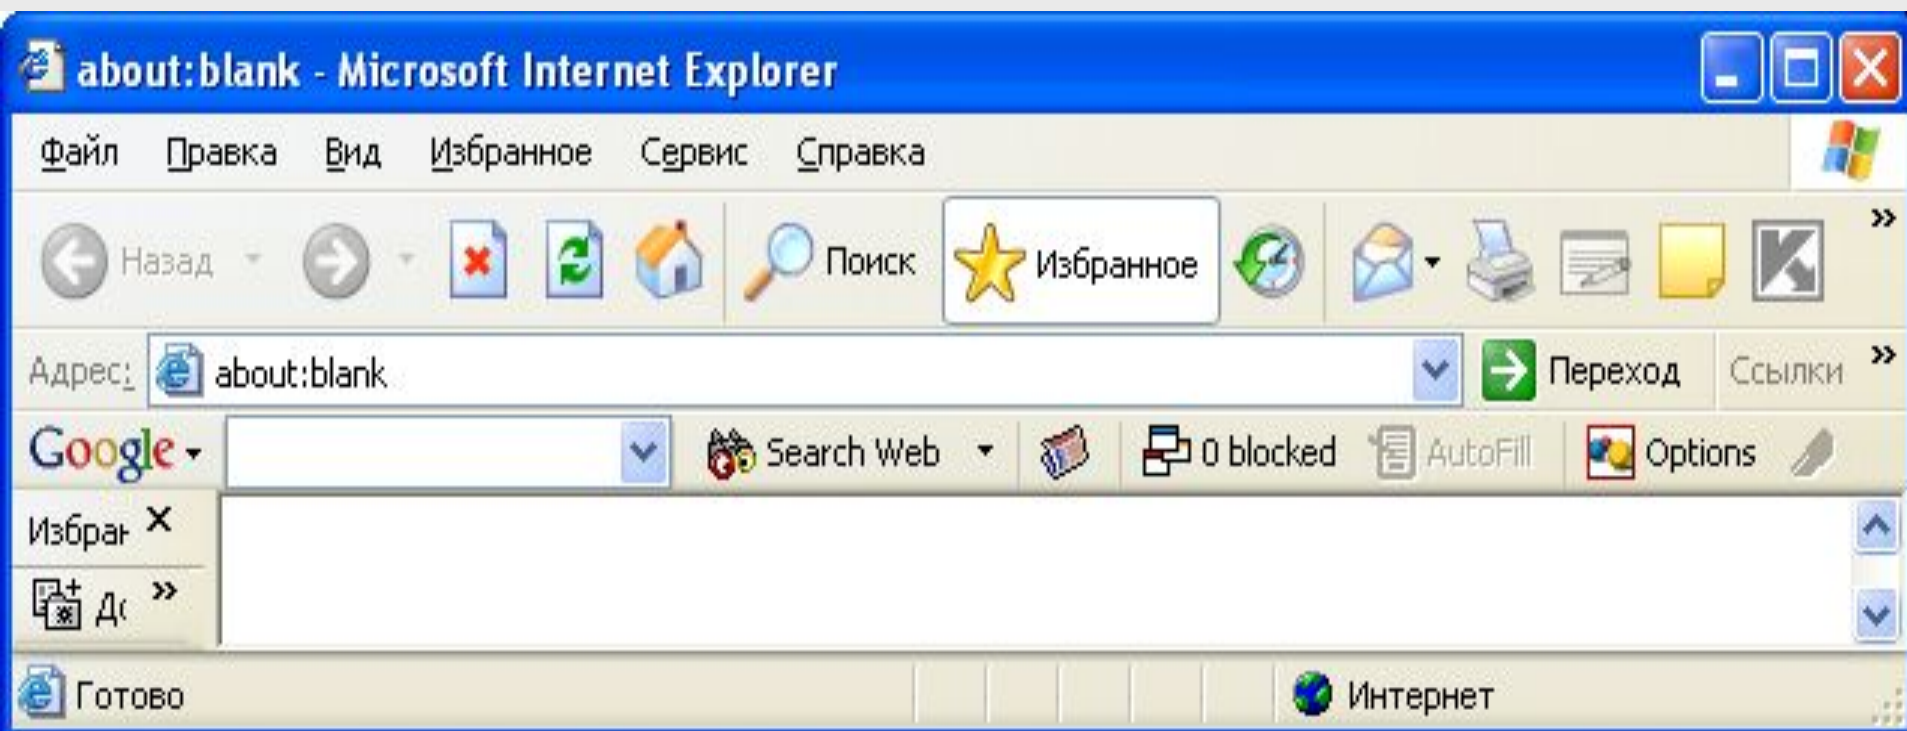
about:blank - Microsoft Internet Explorer

Файл Правка Вид Избранное Сервис Справка

Назад Поиск Избранное »

Адрес: about:blank Переход Ссылки »

Google Search Web 0 blocked AutoFill Options

Избран ×

Д( »

Готово Интернет